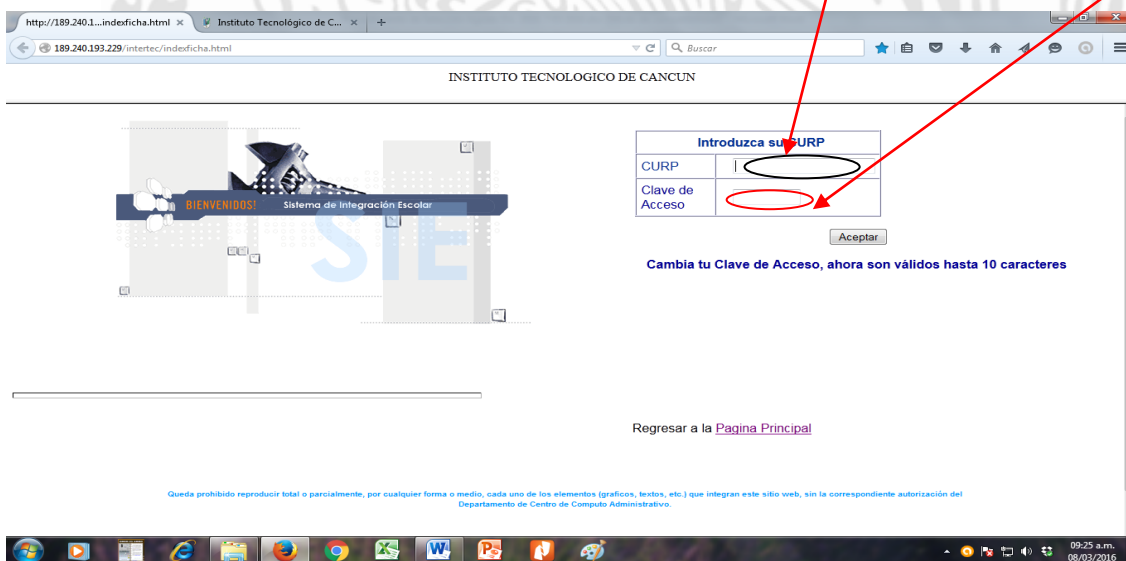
http://189.240.1...indexficha.html ×
Instituto Tecnológico de C... ×
+

189.240.193.229/intertec/indexficha.html
Buscar

INSTITUTO TECNOLOGICO DE CANCUN

BIENVENIDOS! Sistema de Integración Escolar
SIE

| Introduzca su CURP | |
|---|---|
| CURP | |
| Clave de Acceso | |

Aceptar

Cambia tu Clave de Acceso, ahora son válidos hasta 10 caracteres

Regresar a la Pagina Principal

Queda prohibido reproducir total o parcialmente, por cualquier forma o medio, cada uno de los elementos (graficos, textos, etc.) que integran este sitio web, sin la correspondiente autorización del Departamento de Centro de Computo Administrativo.

09:25 a.m.
08/03/2016